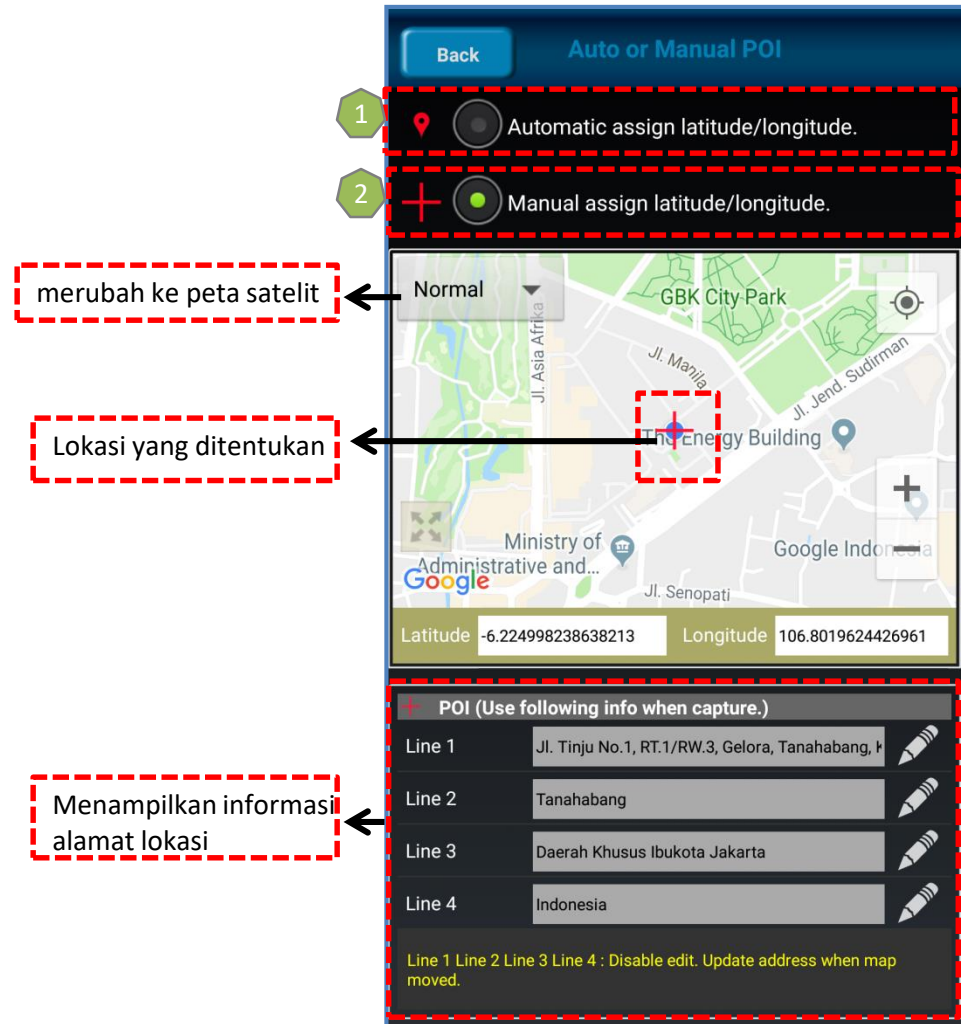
Back
Auto or Manual POI

1
Automatic assign latitude/longitude.

2
Manual assign latitude/longitude.

merubah ke peta satelit

Normal

GBK City Park
Jl. Asia Afrika
Jl. Manila
Jl. Jend. Sudirman

Lokasi yang ditentukan

The Energy Building

+

Ministry of Administrative and...
Google Indonesia
Google
Jl. Senopati

−

Latitude -6.224998238638213 Longitude 106.8019624426961

POI (Use following info when capture.)

| Line 1 | Jl. Tinju No.1, RT.1/RW.3, Gelora, Tanahabang, K |
|---|---|
| Line 2 | Tanahabang |
| Line 3 | Daerah Khusus Ibukota Jakarta |
| Line 4 | Indonesia |

Menampilkan informasi alamat lokasi

Line 1 Line 2 Line 3 Line 4 : Disable edit. Update address when map moved.